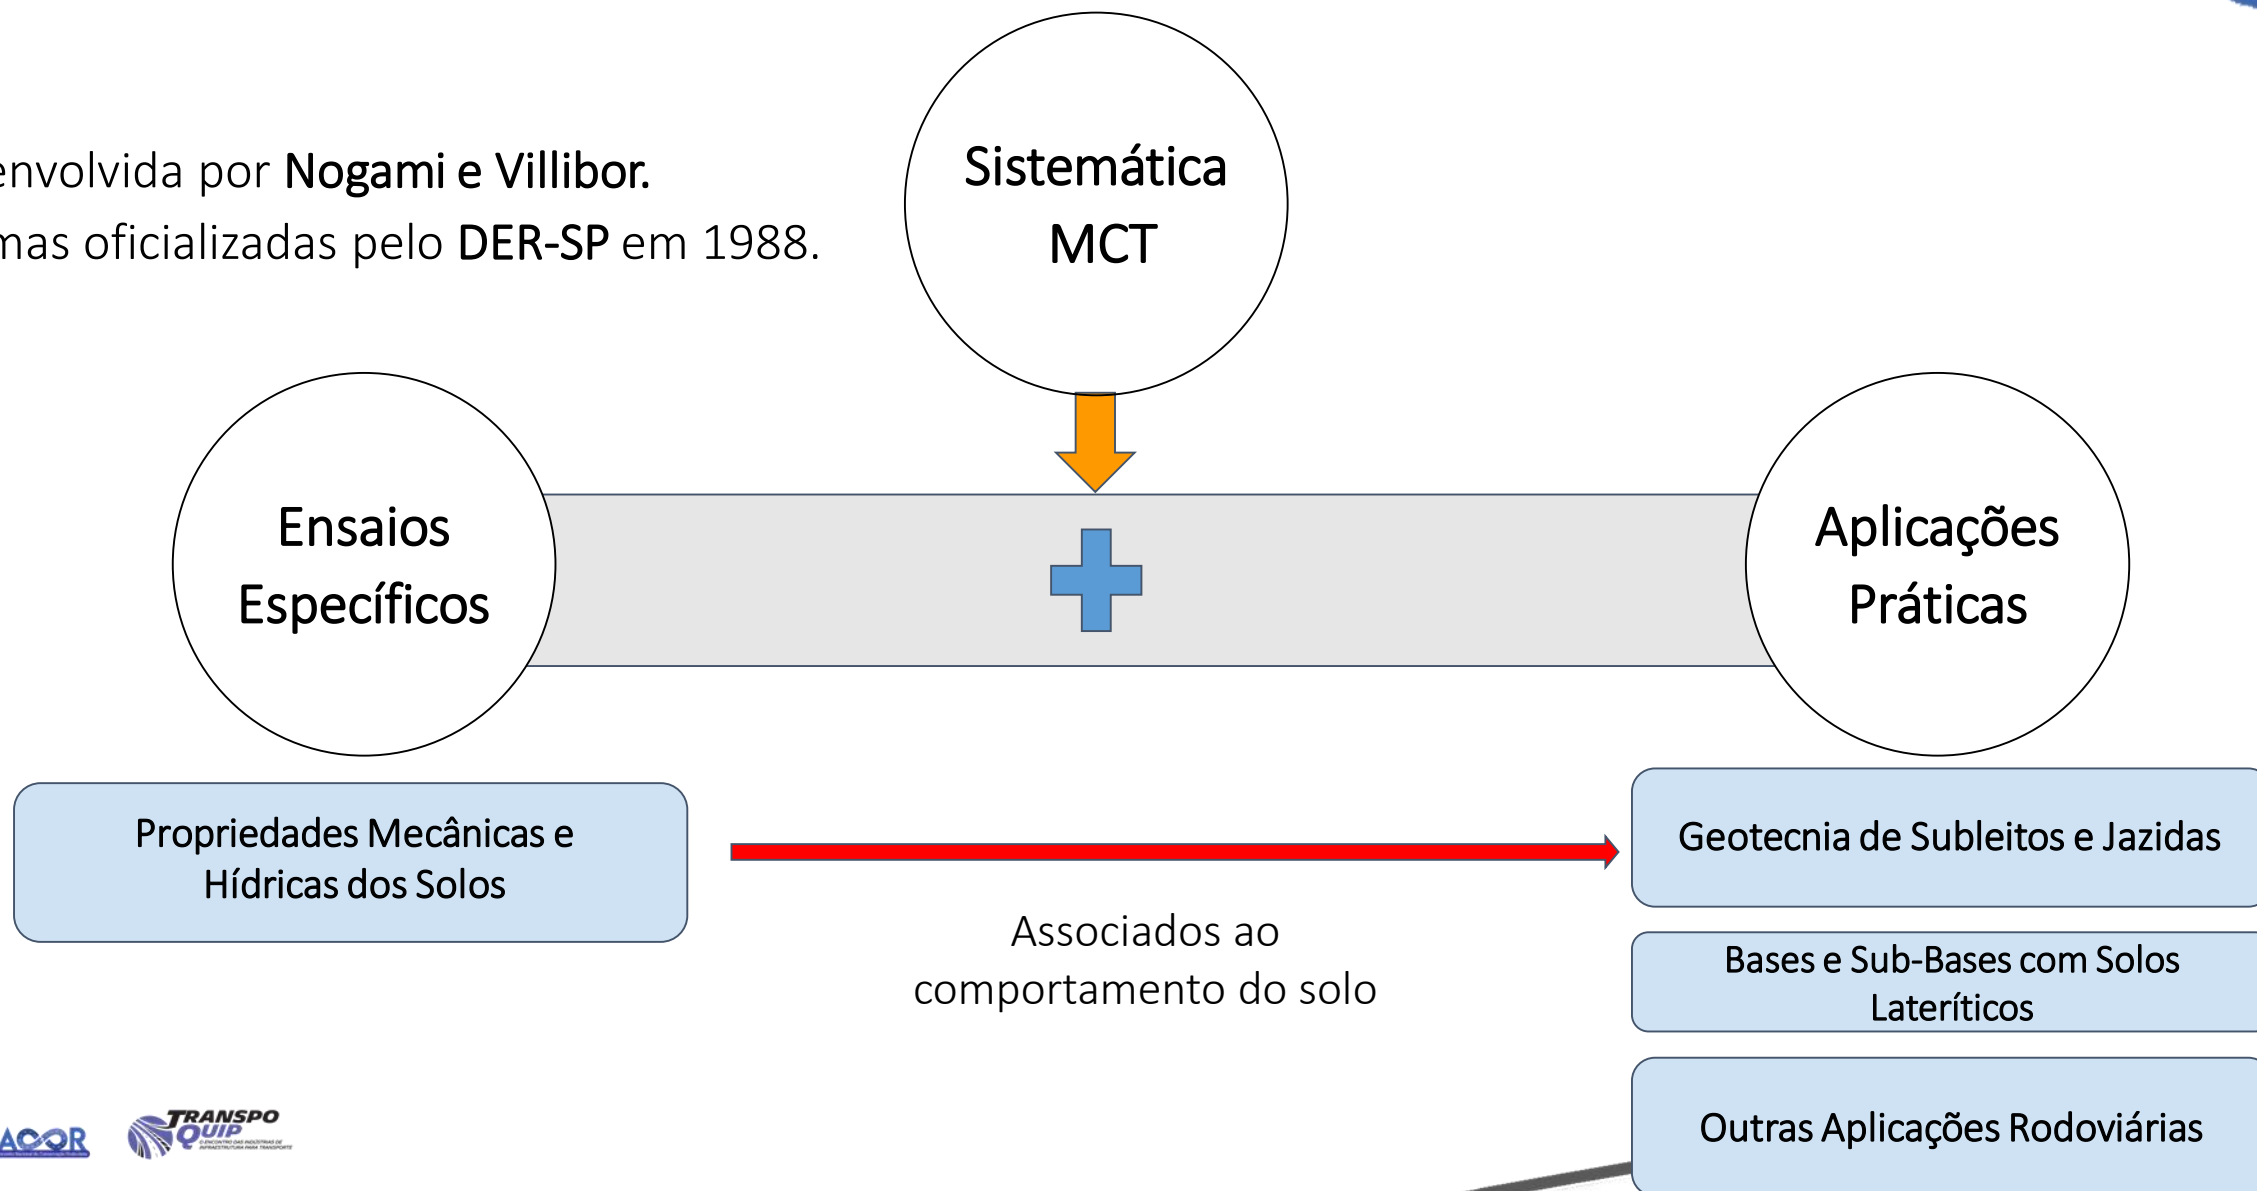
envolvida por Nogami e Villibor.
mas oficializadas pelo DER-SP em 1988.

Sistemática MCT

Ensaios Específicos

Aplicações Práticas

Propriedades Mecânicas e Hídricas dos Solos

Associados ao comportamento do solo

Geotecnia de Subleitos e Jazidas

Bases e Sub-Bases com Solos Lateríticos

Outras Aplicações Rodoviárias

ACOR

TRANSPO QUIP